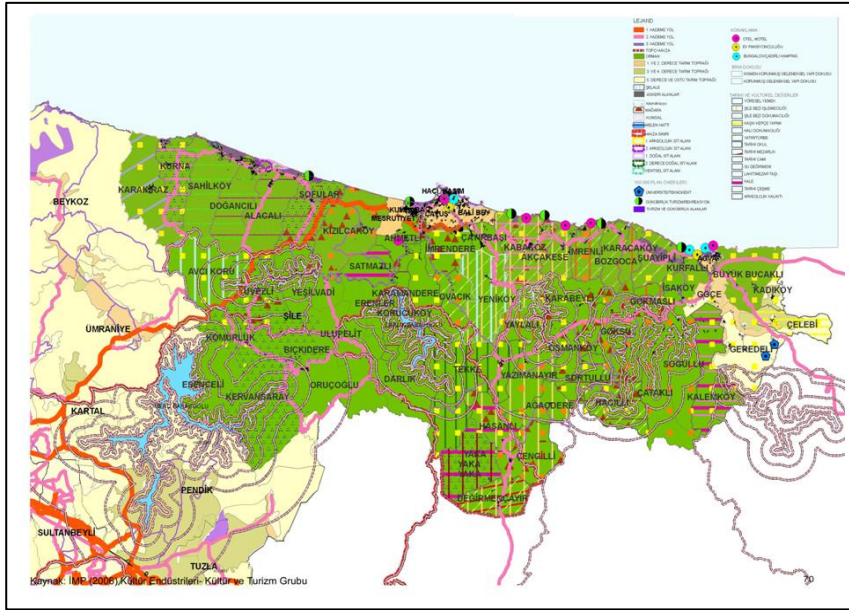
LEJAND
1. KADEME YOL
2. KADEME YOL
3. KADEME YOL
TOPO HALKA
URBAN
1. VE 2. DERECE TARIM TOPRAĞI
3. VE 4. DERECE TARIM TOPRAĞI
5. DERECE VE ÜSTÜ TARIM TOPRAĞI
SELAHA
ASKERİ ALANLAR

KONAKLAMA
OTEL, MOTEL
EV PANSİYONCULUĞU
BUNGALOW,ÇADIR,KAMPING

MAĞARA
KONSUL
MELEN HATTI
HALKA DAMPI
1. ARKEOLOJİK SİT ALANI
2. ARKEOLOJİK SİT ALANI
1. DOĞAL SİT ALANI
2. DERECE DOĞAL SİT ALANI
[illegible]

ÜNİVERSİTE/KAMPUS
DOĞUBELLA TURİZM MERKEZİ
TURİZM VE DOĞUBELLA ALANLARI

TARİHİ VE KÜLTÜREL DEĞERLER

KORNA
KARABURUN
SAHİLKÖY
DOĞANCILI
ALACALI
SOFULAR
HACI KASIM
MEŞRUTİYET
KUMBABA
ÇATAL
BALİBEY
KIZILCAKÖY
AHMETLİ
İMRENDERE
ÇAYIRBAŞI
KABAKOZ
AKÇAKESE
İMRENLİ
KARACAKÖY
BOZGOCA
SUAYİPLİ
AĞVA
KURFALLI
BÜYÜK BUCAKLI
KADIKÖY
BEYKOZ
AVCI KORU
SATMAZLI
ÜVEZLİ
YESİLVADİ
ŞİLE
KARAMANDERE
ERENLER
OVACIK
YENİKÖY
KARABEYLİ
GÖKMASLI
İSAKÖY
GÖCE
ÇELEBİ
ÜMRANİYE
KÖMÜRLÜK
KORUCUKÖY
ULUPELİT
BIÇKIDERE
YAYLALI
GÖKSU
OSMANKÖY
GEREDELİ
ESENCELİ
KERVANSARAY
ORUÇOĞLU
DARLIK
TEKKE
YAZIMANAYIR
SORTULLU
SOĞULLU
KARTAL
AĞAÇDERE
HACILLI
ÇATAKLI
KALEMKÖY
HASANLI
YAKA
ÇENGİLLİ
DEĞİRMENÇAYIR
PENDİK
SULTANBEYLİ
TUZLA

Kaynak: İMP (2006) Kültür Endüstrileri- Kültür ve Turizm Grubu
70